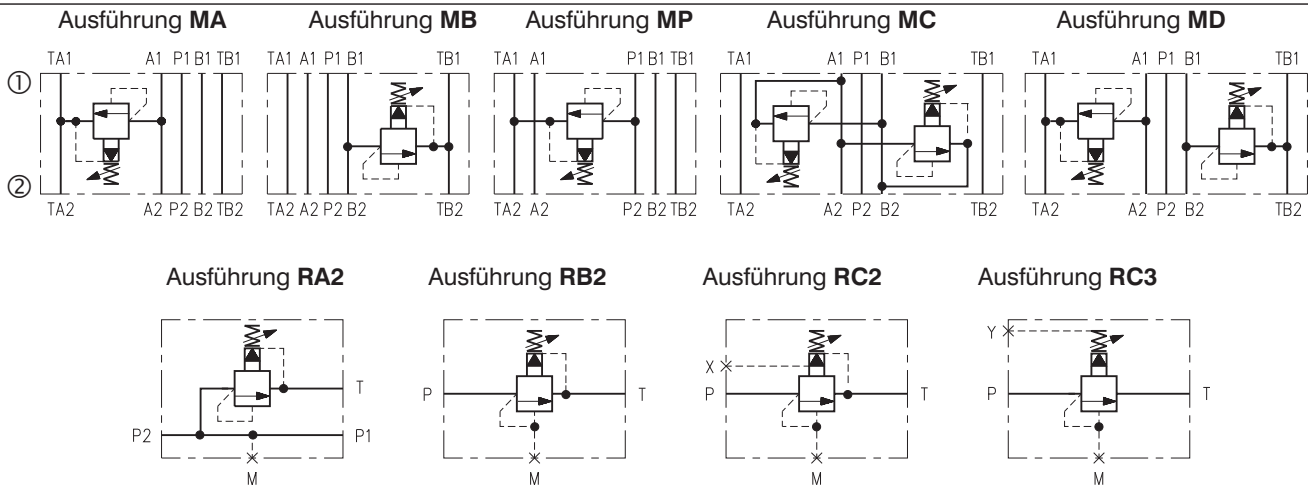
Ausführung **MA**

TA1 A1 P1 B1 TB1

①

②

TA2 A2 P2 B2 TB2

Ausführung **MB**

TA1 A1 P1 B1 TB1

TA2 A2 P2 B2 TB2

Ausführung **MP**

TA1 A1 P1 B1 TB1

TA2 A2 P2 B2 TB2

Ausführung **MC**

TA1 A1 P1 B1 TB1

TA2 A2 P2 B2 TB2

Ausführung **MD**

TA1 A1 P1 B1 TB1

TA2 A2 P2 B2 TB2

Ausführung **RA2**

T

P2 P1

M

Ausführung **RB2**

P T

M

Ausführung **RC2**

X

P T

M

Ausführung **RC3**

Y

P T

M